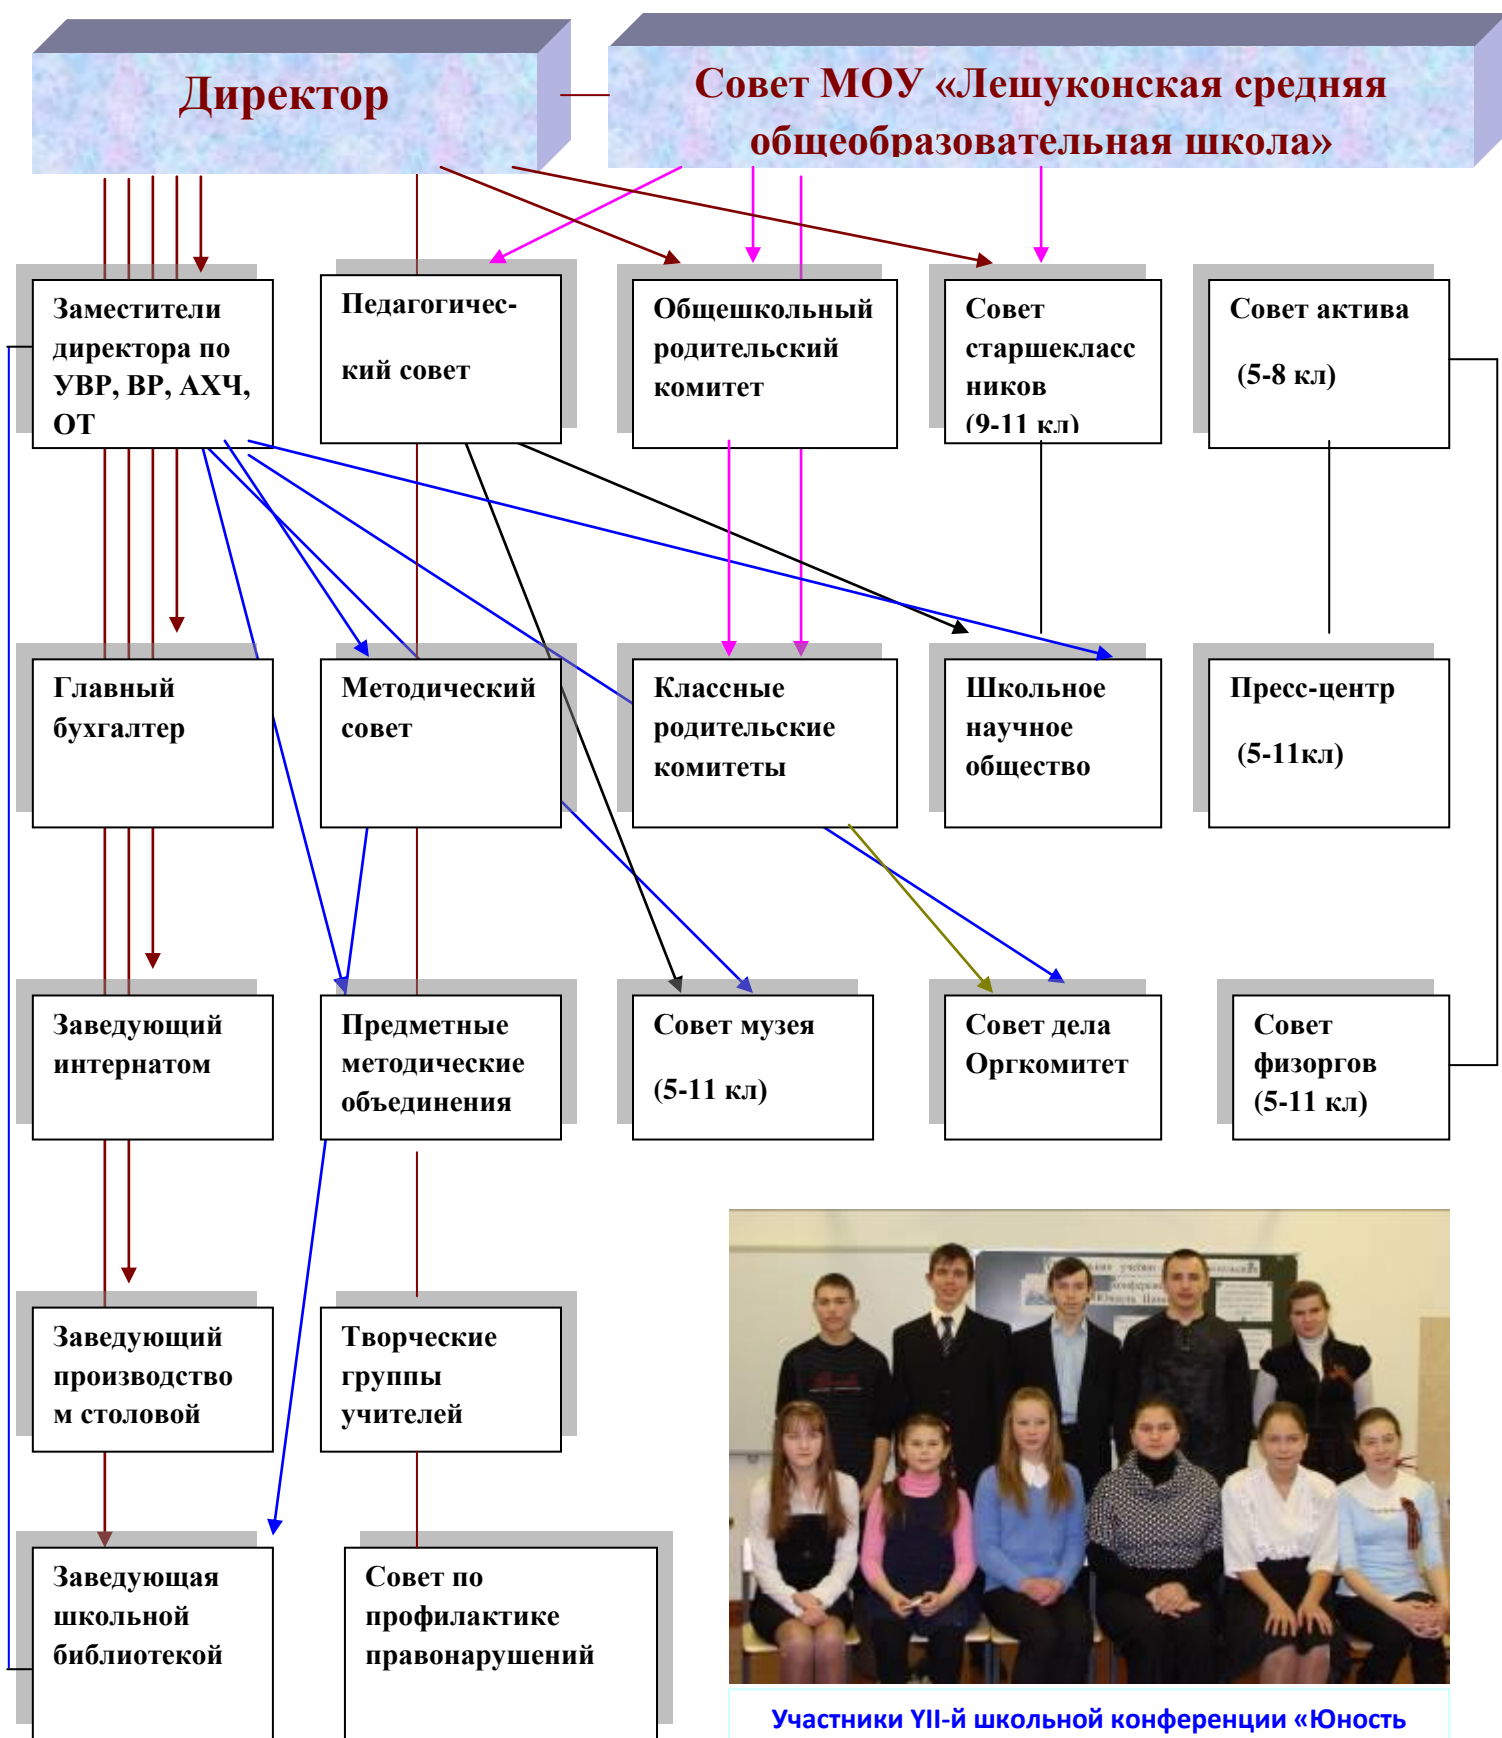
Директор

Совет МОУ «Лешуконская средняя общеобразовательная школа»

Заместители директора по УВР, ВР, АХЧ, ОТ

Педагогический совет

Общешкольный родительский комитет

Совет старшеклассников (9-11 кл)

Совет актива (5-8 кл)

Главный бухгалтер

Методический совет

Классные родительские комитеты

Школьное научное общество

Пресс-центр (5-11кл)

Заведующий интернатом

Предметные методические объединения

Совет музея (5-11 кл)

Совет дела Оргкомитет

Совет физоргов (5-11 кл)

Заведующий производством столовой

Творческие группы учителей

Заведующая школьной библиотекой

Совет по профилактике правонарушений

Участники YII-й школьной конференции «Юность